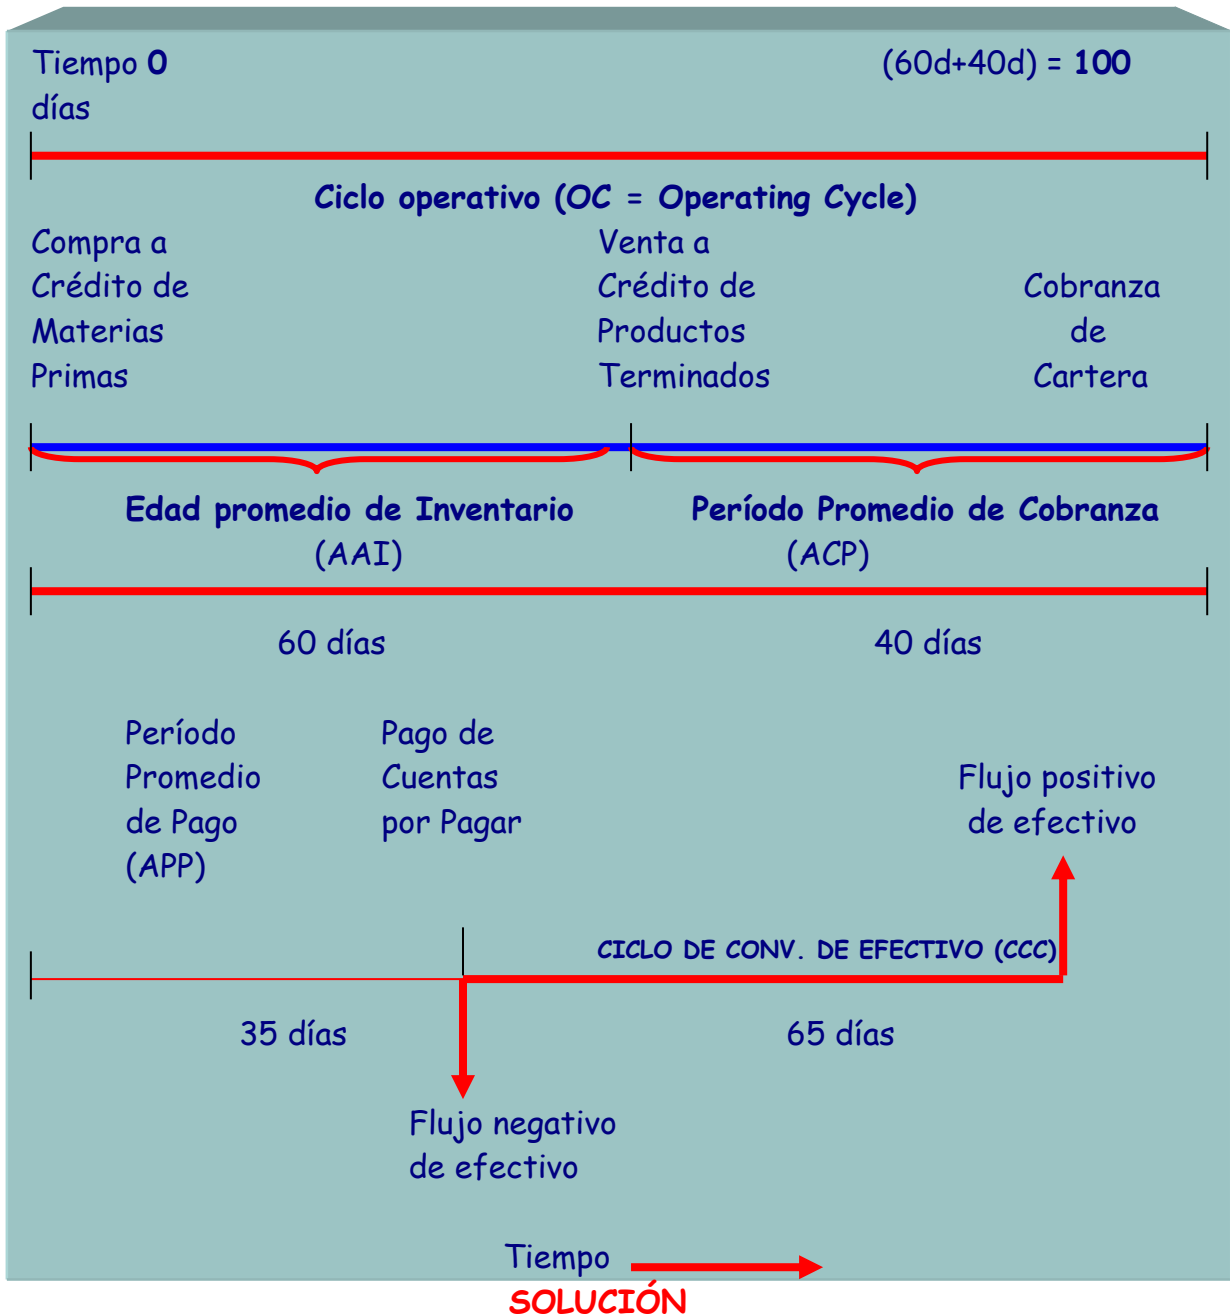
Tiempo **0** días

(60d+40d) = **100**

**Ciclo operativo (OC = Operating Cycle)**

Compra a Crédito de Materias Primas

Venta a Crédito de Productos Terminados

Cobranza de Cartera

**Edad promedio de Inventario** (AAI)

**Período Promedio de Cobranza** (ACP)

60 días

40 días

Período Promedio de Pago (APP)

Pago de Cuentas por Pagar

Flujo positivo de efectivo

CICLO DE CONV. DE EFECTIVO (CCC)

35 días

65 días

Flujo negativo de efectivo

Tiempo

SOLUCIÓN